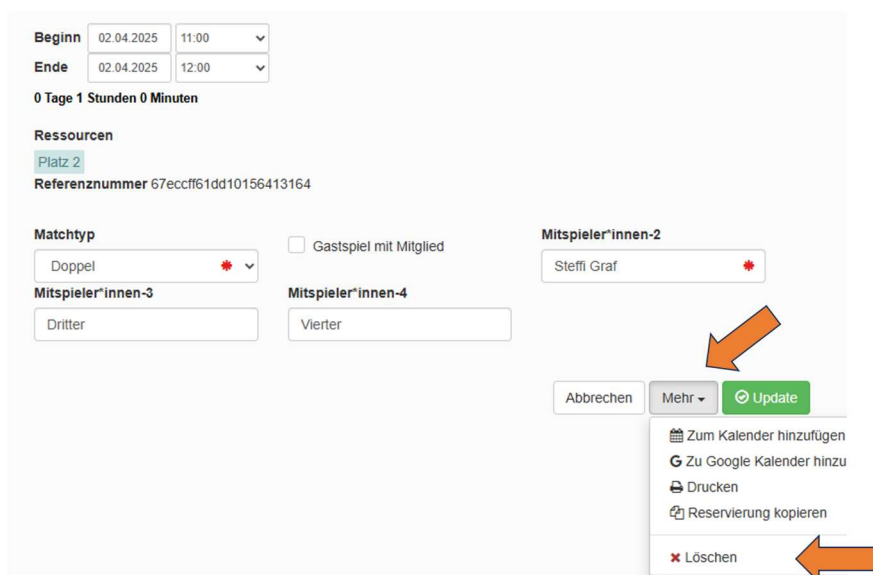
Beginn 02.04.2025 11:00
Ende 02.04.2025 12:00
0 Tage 1 Stunden 0 Minuten

Ressourcen
Platz 2
Referenznummer 67eccff61dd10156413164

Matchtyp
Doppel
Gastspiel mit Mitglied
Mitspieler*innen-2
Steffi Graf
Mitspieler*innen-3
Dritter
Mitspieler*innen-4
Vierter

Abbrechen
Mehr
Update

Zum Kalender hinzufügen
Zu Google Kalender hinzu
Drucken
Reservierung kopieren
Löschen